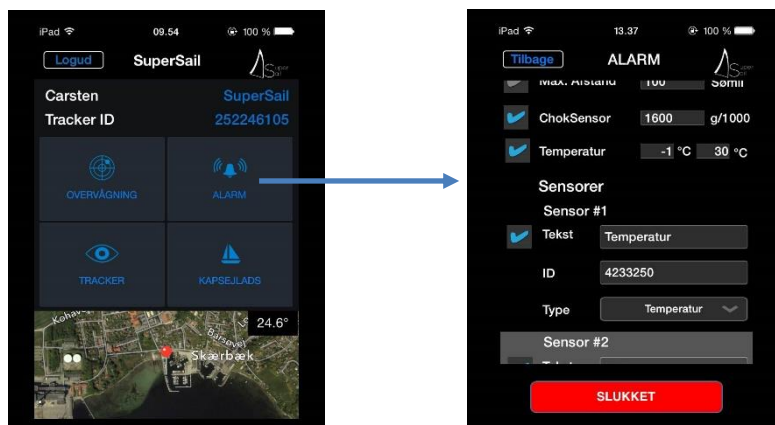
iPad 09.54 100 %

Logud

SuperSail

Carsten SuperSail

Tracker ID 252246105

OVERVÅGNING

ALARM

TRACKER

KAPSEJLADS

24.6°

Skærbæk

iPad 13.37 100 %

Tilbage

ALARM

Max. Afstand 100 Sømil

ChokSensor 1600 g/1000

Temperatur -1 °C 30 °C

Sensorer

Sensor #1

Tekst Temperatur

ID 4233250

Type Temperatur

Sensor #2

SLUKKET